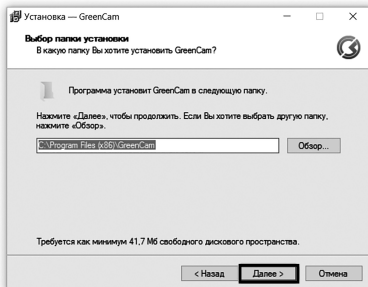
Установка — GreenCam

Выбор папки установки
В какую папку Вы хотите установить GreenCam?

Программа установит GreenCam в следующую папку.

Нажмите «Далее», чтобы продолжить. Если Вы хотите выбрать другую папку, нажмите «Обзор».

C:\Program Files (x86)\GreenCam

Обзор...

Требуется как минимум 41,7 Мб свободного дискового пространства.

< Назад

Далее >

Отмена